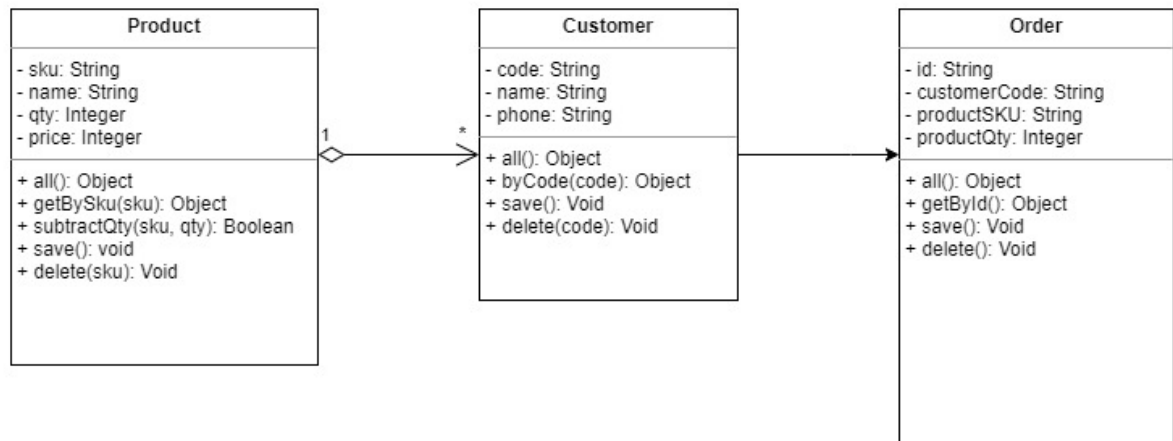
Product

- sku: String
- name: String
- qty: Integer
- price: Integer

+ all(): Object
+ getBySku(sku): Object
+ subtractQty(sku, qty): Boolean
+ save(): void
+ delete(sku): Void

1

*

Customer

- code: String
- name: String
- phone: String

+ all(): Object
+ byCode(code): Object
+ save(): Void
+ delete(code): Void

Order

- id: String
- customerCode: String
- productSKU: String
- productQty: Integer

+ all(): Object
+ getById(): Object
+ save(): Void
+ delete(): Void